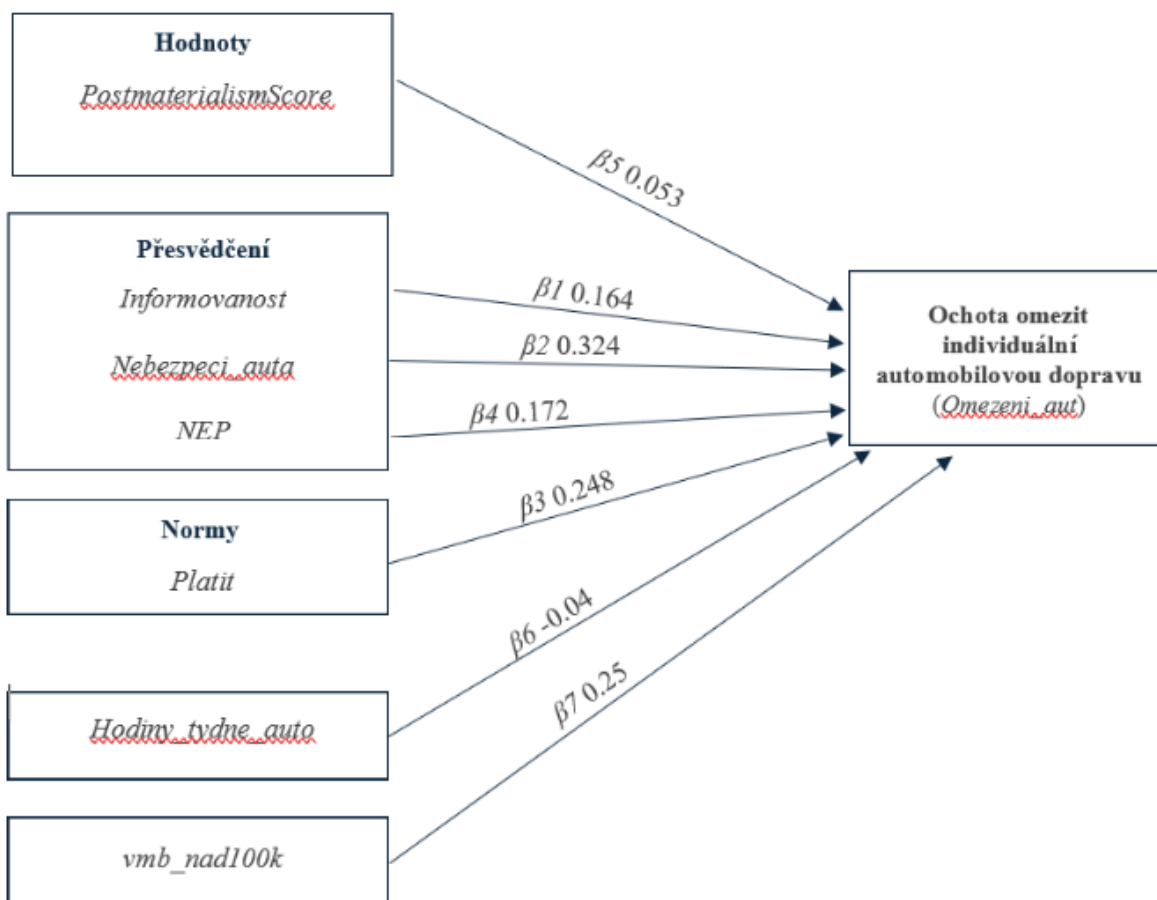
Hodnoty

PostmaterialismScore

Přesvědčení

Informovanost

Nebezpeci_auta

NEP

Normy

Platit

Hodiny_tydne_auto

vmb_nad100k

$\beta 5$ 0.053

$\beta 1$ 0.164

$\beta 2$ 0.324

$\beta 4$ 0.172

$\beta 3$ 0.248

$\beta 6$ -0.04

$\beta 7$ 0.25

Ochota omezit individuální automobilovou dopravu (Omezeni_aut)